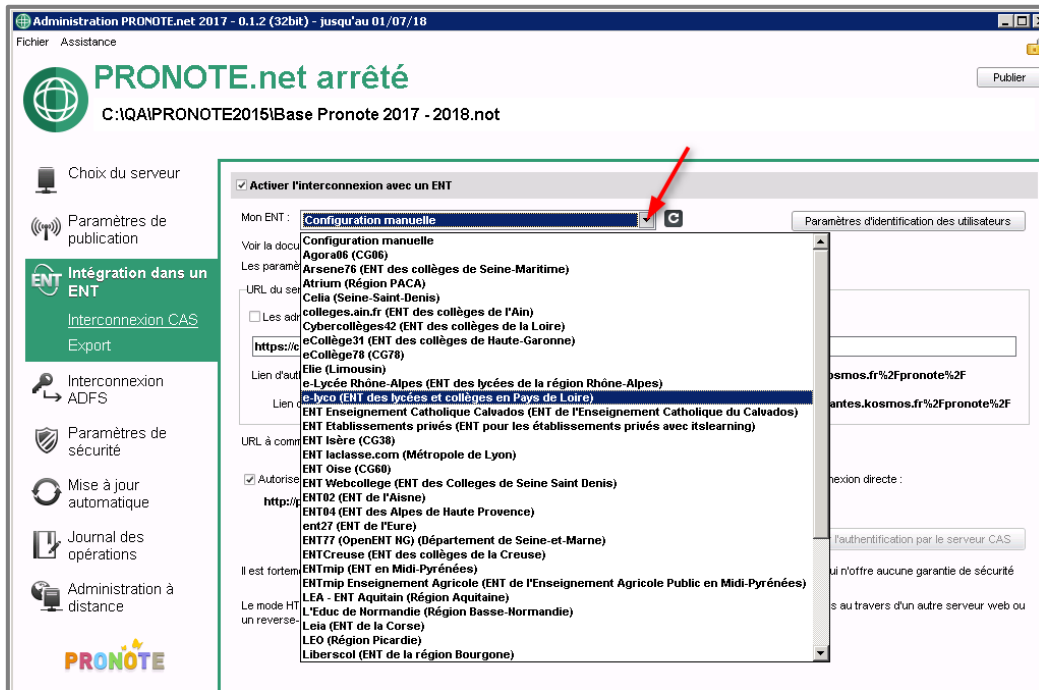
Administration PRONOTE.net 2017 - 0.1.2 (32bit) - jusqu'au 01/07/18
Fichier Assistance

PRONOTE.net arrêté
C:\QA\PRONOTE2015\Base Pronote 2017 - 2018.not

Publier

Choix du serveur
Paramètres de publication
Intégration dans un ENT
Interconnexion CAS
Export
Interconnexion ADFS
Paramètres de sécurité
Mise à jour automatique
Journal des opérations
Administration à distance

PRONOTE

Activer l'interconnexion avec un ENT
Mon ENT : Configuration manuelle
Paramètres d'identification des utilisateurs
Voir la docu
Les paramè
URL du se
Les adr
https://c
Lien d'aut
Lien
kosmos.fr%2Fpronote%2F
antes.kosmos.fr%2Fpronote%2F
URL à comm
Autorise
nexion directe :
http://
l'authentification par le serveur CAS
Il est fortem
ui n'offre aucune garantie de sécurité
Le mode HT
s au travers d'un autre serveur web ou
un reverse-

Configuration manuelle
Agora06 (CG06)
Arsene76 (ENT des collèges de Seine-Maritime)
Atrium (Région PACA)
Celia (Seine-Saint-Denis)
colleges.ain.fr (ENT des collèges de l'Ain)
Cybercollèges42 (ENT des collèges de la Loire)
eCollège31 (ENT des collèges de Haute-Garonne)
eCollège78 (CG78)
Elie (Limousin)
e-Lycée Rhône-Alpes (ENT des lycées de la région Rhône-Alpes)
e-lyco (ENT des lycées et collèges en Pays de Loire)
ENT Enseignement Catholique Calvados (ENT de l'Enseignement Catholique du Calvados)
ENT Etablissements privés (ENT pour les établissements privés avec itslearning)
ENT Isère (CG38)
ENT laclasse.com (Métropole de Lyon)
ENT Oise (CG60)
ENT Webcollege (ENT des Colleges de Seine Saint Denis)
ENT02 (ENT de l'Aisne)
ENT04 (ENT des Alpes de Haute Provence)
ent27 (ENT de l'Eure)
ENT77 (OpenENT NG) (Département de Seine-et-Marne)
ENTCreuse (ENT des collèges de la Creuse)
ENTmip (ENT en Midi-Pyrénées)
ENTmip Enseignement Agricole (ENT de l'Enseignement Agricole Public en Midi-Pyrénées)
LEA - ENT Aquitain (Région Aquitaine)
L'Educ de Normandie (Région Basse-Normandie)
Leia (ENT de la Corse)
LEO (Région Picardie)
Liberscol (ENT de la région Bourgone)